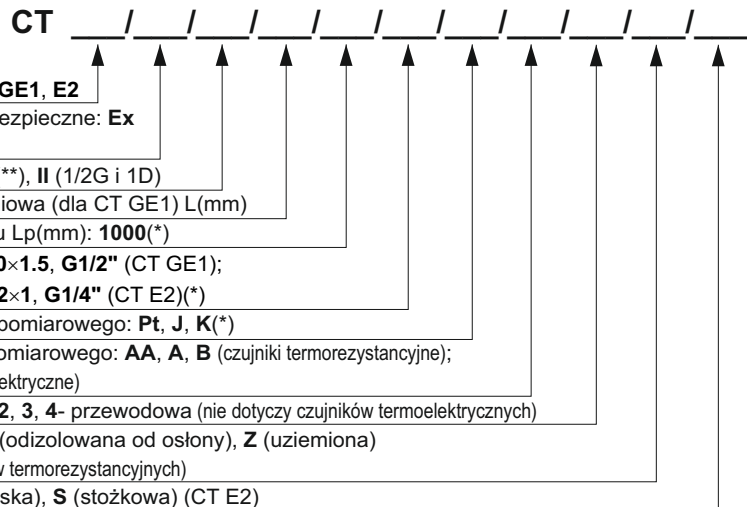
CT ___/___/___/___/___/___/___/___/___/___/___/___

GE1, E2
ezpieczne: Ex

**), II (1/2G i 1D)
iowa (dla CT GE1) L(mm)
u Lp(mm): 1000(*)
0×1.5, G1/2" (CT GE1);
2×1, G1/4" (CT E2)(*)
pomiarowego: Pt, J, K(*)
omiarowego: AA, A, B (czujniki termorezystancyjne);
ektryczne)
2, 3, 4- przewodowa (nie dotyczy czujników termoelektrycznych)
(odizolowana od osłony), Z (uziemiona)
v termorezystancyjnych)
ska), S (stożkowa) (CT E2)